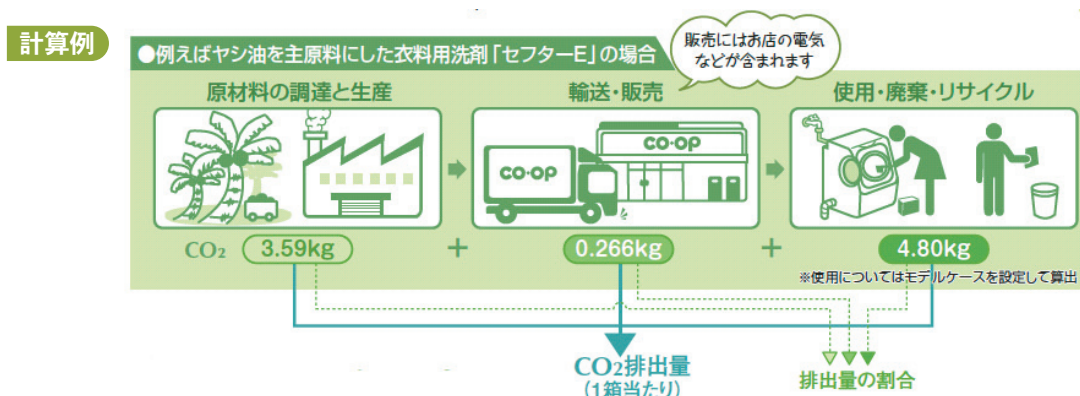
計算例

●例えばヤシ油を主原料にした衣料用洗剤「セフターE」の場合

販売にはお店の電気などが含まれます

原材料の調達と生産

輸送・販売

使用・廃棄・リサイクル

CO·OP

CO·OP

$CO_2$ 3.59kg

+

0.266kg

+

4.80kg

※使用についてはモデルケースを設定して算出

$CO_2$排出量
(1箱当たり)

排出量の割合